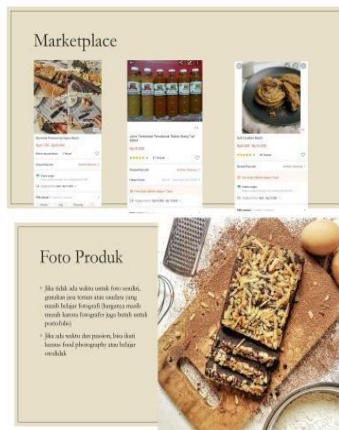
Marketplace

Foto Produk

- Jika tidak ada waktu untuk foto sendiri, gunakan jasa teman atau saudara yang masih belajar fotografi (harganya masih murah karena fotografer juga butuh untuk portofolio)
- Jika ada waktu dan passion, bisa ikuti kursus food photography atau belajar otodidak